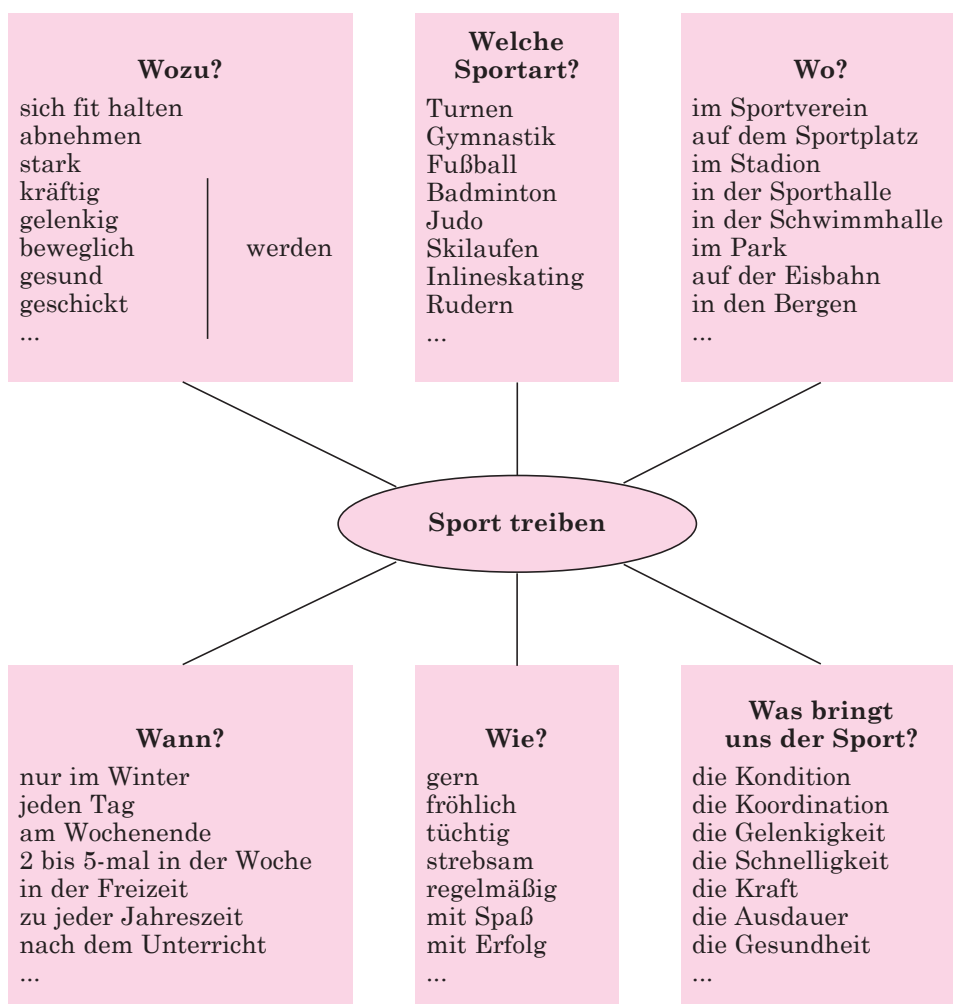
Wozu?

sich fit halten
abnehmen
stark
kräftig
gelenkig
beweglich
gesund
geschickt
...

werden

Welche Sportart?

Turnen
Gymnastik
Fußball
Badminton
Judo
Skilaufen
Inlineskating
Rudern
...

Wo?

im Sportverein
auf dem Sportplatz
im Stadion
in der Sporthalle
in der Schwimmhalle
im Park
auf der Eisbahn
in den Bergen
...

Sport treiben

Wann?

nur im Winter
jeden Tag
am Wochenende
2 bis 5-mal in der Woche
in der Freizeit
zu jeder Jahreszeit
nach dem Unterricht
...

Wie?

gern
fröhlich
tüchtig
strebsam
regelmäßig
mit Spaß
mit Erfolg
...

Was bringt uns der Sport?

die Kondition
die Koordination
die Gelenkigkeit
die Schnelligkeit
die Kraft
die Ausdauer
die Gesundheit
...